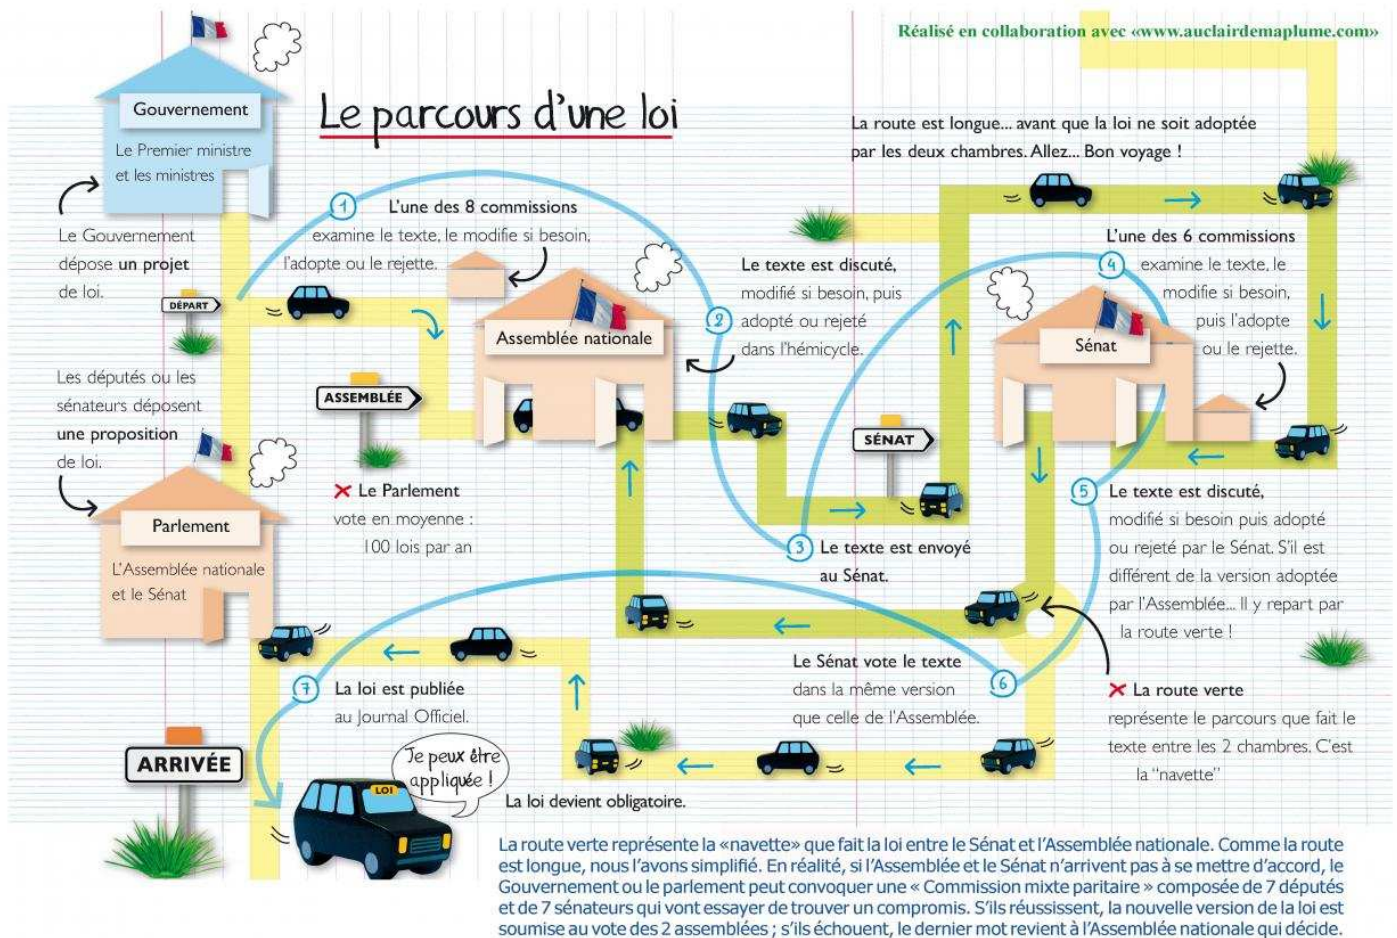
Réalisé en collaboration avec «www.auclairdemaplume.com»

Le parcours d'une loi

Gouvernement
Le Premier ministre et les ministres

Le Gouvernement dépose un projet de loi.

DÉPART

Les députés ou les sénateurs déposent une proposition de loi.

Parlement
L'Assemblée nationale et le Sénat

ASSEMBLÉE

1 L'une des 8 commissions examine le texte, le modifie si besoin, l'adopte ou le rejette.

Assemblée nationale

2 Le texte est discuté, modifié si besoin, puis adopté ou rejeté dans l'hémicycle.

✕ Le Parlement vote en moyenne : 100 lois par an

La route est longue... avant que la loi ne soit adoptée par les deux chambres. Allez... Bon voyage !

SÉNAT

3 Le texte est envoyé au Sénat.

4 L'une des 6 commissions examine le texte, le modifie si besoin, puis l'adopte ou le rejette.

Sénat

5 Le texte est discuté, modifié si besoin puis adopté ou rejeté par le Sénat. S'il est différent de la version adoptée par l'Assemblée... Il y repart par la route verte !

6 Le Sénat vote le texte dans la même version que celle de l'Assemblée.

✕ La route verte représente le parcours que fait le texte entre les 2 chambres. C'est la "navette"

7 La loi est publiée au Journal Officiel.

ARRIVÉE

Je peux être appliquée !

LOI

La loi devient obligatoire.

La route verte représente la «navette» que fait la loi entre le Sénat et l'Assemblée nationale. Comme la route est longue, nous l'avons simplifié. En réalité, si l'Assemblée et le Sénat n'arrivent pas à se mettre d'accord, le Gouvernement ou le parlement peut convoquer une « Commission mixte paritaire » composée de 7 députés et de 7 sénateurs qui vont essayer de trouver un compromis. S'ils réussissent, la nouvelle version de la loi est soumise au vote des 2 assemblées ; s'ils échouent, le dernier mot revient à l'Assemblée nationale qui décide.